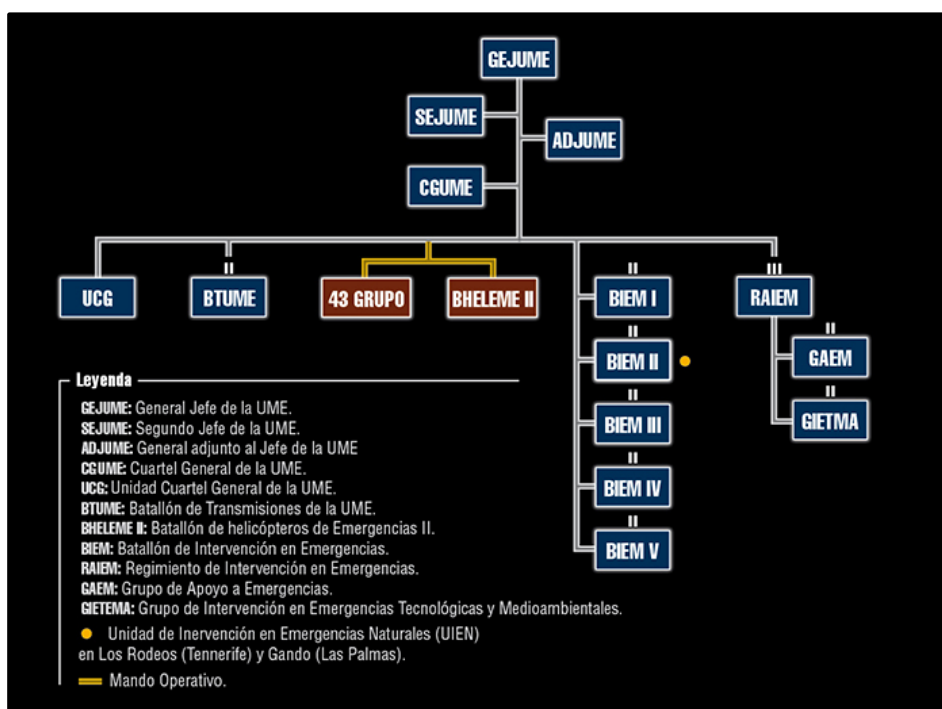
GEJUME

SEJUME

ADJUME

CGUME

UCG

II
BTUME

43 GRUPO

BHELEME II

II
BIEM I

II
BIEM II

II
BIEM III

II
BIEM IV

II
BIEM V

III
RAIEM

II
GAEM

II
GIETMA

Leyenda

GEJUME: General Jefe de la UME.
SEJUME: Segundo Jefe de la UME.
ADJUME: General adjunto al Jefe de la UME
CGUME: Cuartel General de la UME.
UCG: Unidad Cuartel General de la UME.
BTUME: Batallón de Transmisiones de la UME.
BHELEME II: Batallón de helicópteros de Emergencias II.
BIEM: Batallón de Intervención en Emergencias.
RAIEM: Regimiento de Intervención en Emergencias.
GAEM: Grupo de Apoyo a Emergencias.
GIETEMA: Grupo de Intervención en Emergencias Tecnológicas y Medioambientales.

Unidad de Inervención en Emergencias Naturales (UIEN) en Los Rodeos (Tennerife) y Gando (Las Palmas).

Mando Operativo.